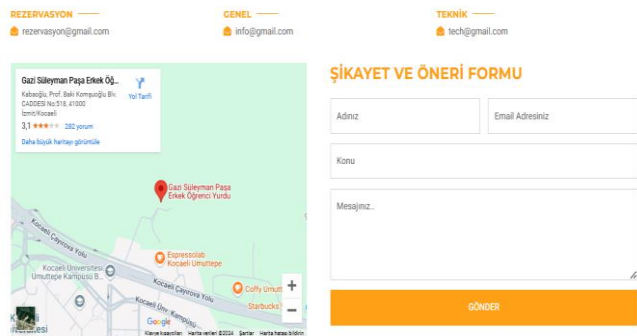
REZERVASYON
rezervasyon@gmail.com

GENEL
info@gmail.com

TEKNİK
tech@gmail.com

Gazi Süleyman Paşa Erkek Öğ...
Kabaoğlu, Prof. Baki Komşuoğlu Blv. CADDESİ No:518, 41000 İzmit/Kocaeli
3,1 ★★★☆☆ 282 yorum
Daha büyük haritayı görüntüle
Yol Tarifi

Gazi Süleyman Paşa Erkek Öğrenci Yurdu
Espressolab Kocaeli Umuttepe
Coffy Umutt
Starbucks
Kocaeli Üniversitesi Umuttepe Kampüsü B...
Kocaeli Cayırova Yolu
Kocaeli Üniv. Kampüsü
Google
Klavye kısayolları Harita verileri ©2024 Şartlar Harita hatası bildirin

ŞİKAYET VE ÖNERİ FORMU

Adınız
Email Adresiniz
Konu
Mesajınız..
GÖNDER